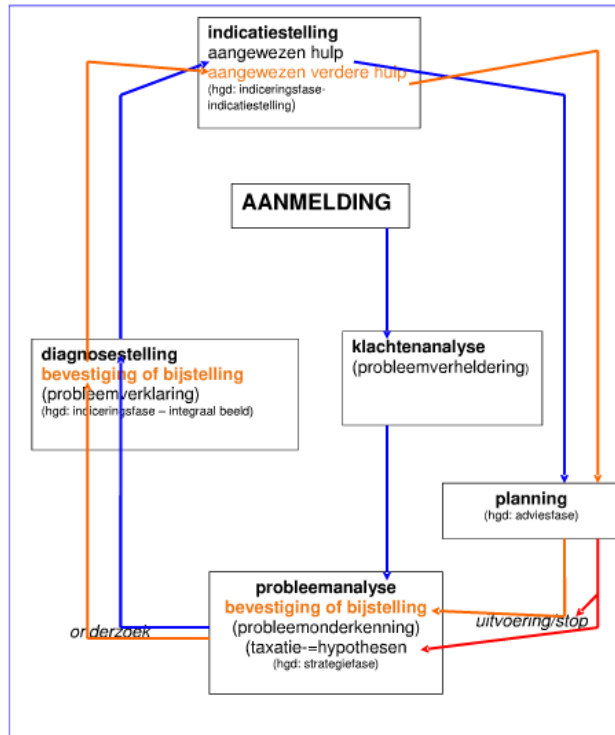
indicatiestelling
aangewezen hulp
aangewezen verdere hulp
(hgd: indiceringsfase-indicatiestelling)

AANMELDING

diagnosestelling
bevestiging of bijstelling
(probleemverklaring)
(hgd: indiceringsfase – integraal beeld)

klachtenanalyse
(probleemverheldering)

planning
(hgd: adviesfase)

probleemanalyse
bevestiging of bijstelling
(probleemonderkenning)
(taxatie-=hypothesen
(hgd: strategiefase)

onderzoek

uitvoering/stop